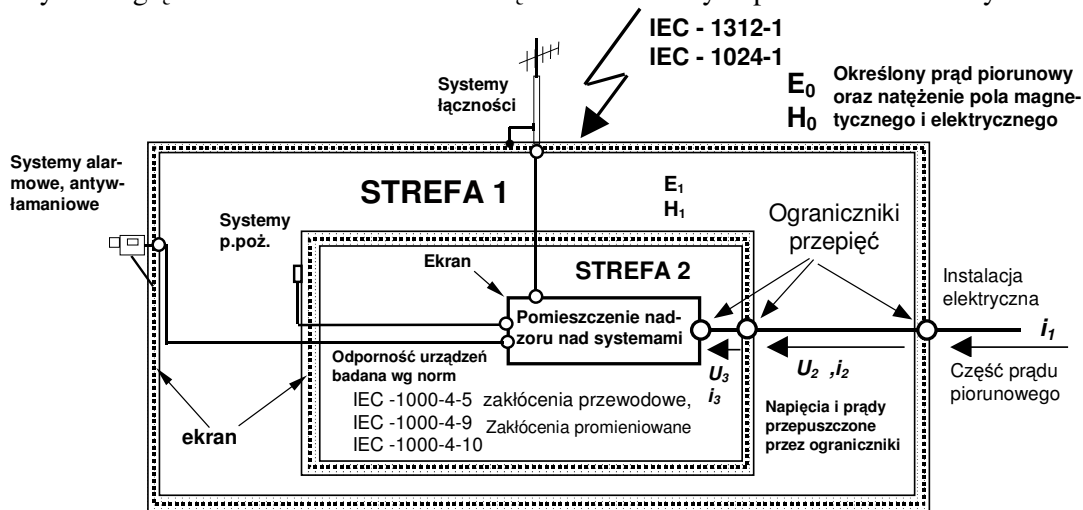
IEC - 1312-1
IEC - 1024-1

Systemy łączności

$E_0$
$H_0$
Określony prąd piorunowy oraz natężenie pola magnetycznego i elektrycznego

Systemy alarmowe, antywłamaniowe

STREFA 1

$E_1$
$H_1$

Systemy p.poż.

Ograniczniki przepięć

Ekran

STREFA 2

Instalacja elektryczna

Pomieszczenie nadzoru nad systemami

$i_1$

$U_3$
$i_3$

$U_2$ ,$i_2$

Część prądu piorunowego

Odporność urządzeń badana wg norm
IEC -1000-4-5 zakłócenia przewodowe,
IEC -1000-4-9 Zakłócenia promieniowane
IEC -1000-4-10

Napięcia i prądy przepuszczone przez ograniczniki

ekran